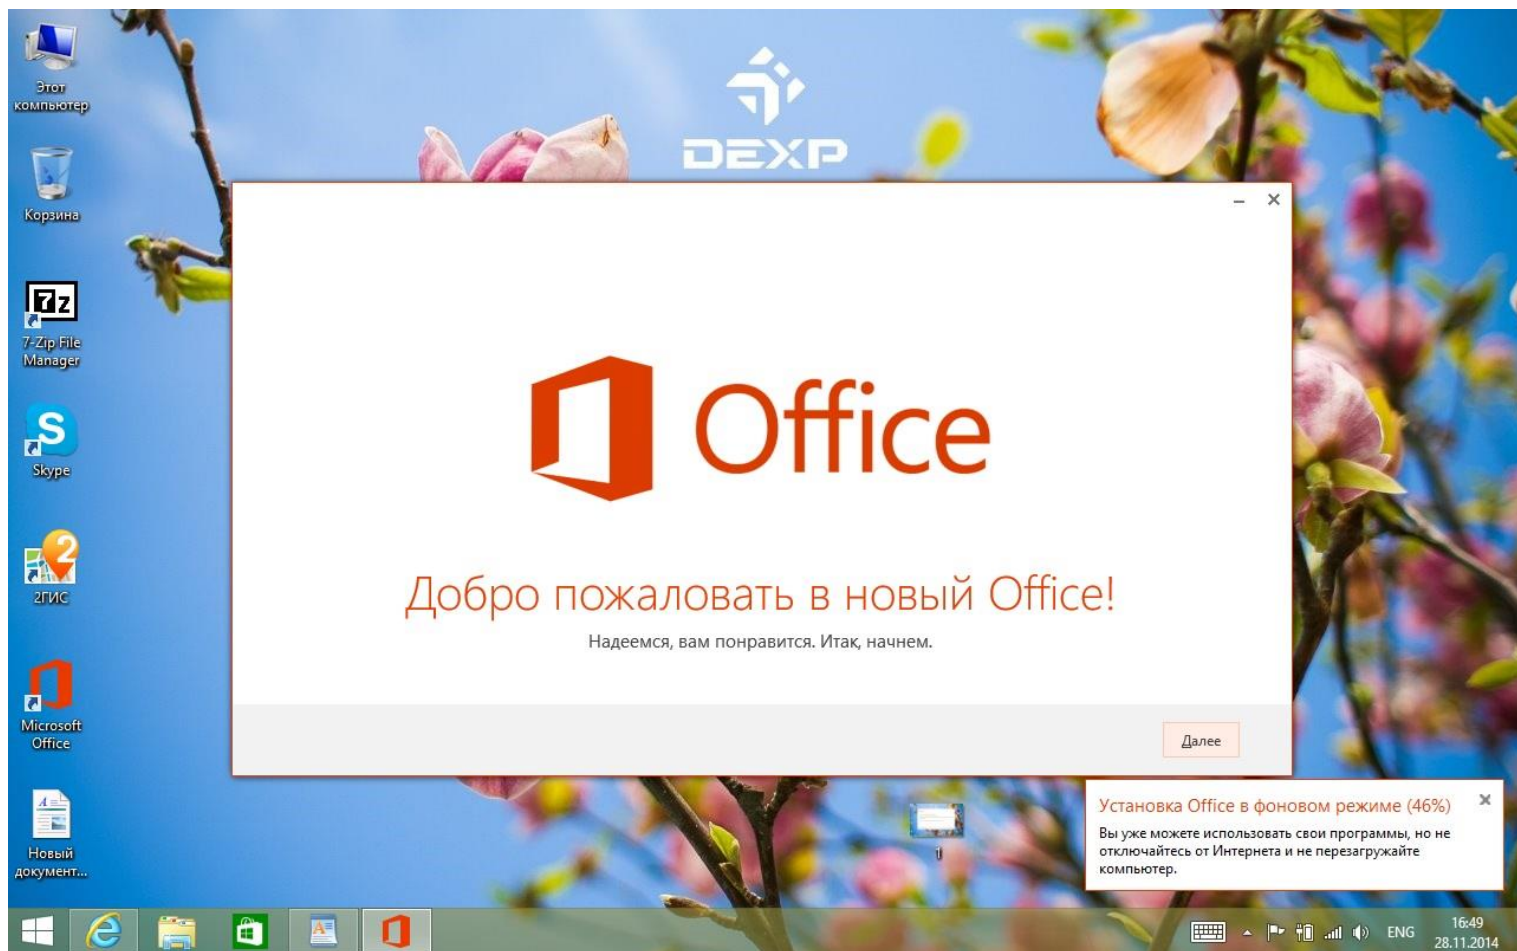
Этот компьютер

Корзина

7-Zip File Manager

Skype

2ГИС

Microsoft Office

Новый документ...

DEXP

Office

Добро пожаловать в новый Office!

Надеемся, вам понравится. Итак, начнем.

Далее

Установка Office в фоновом режиме (46%)

Вы уже можете использовать свои программы, но не отключайтесь от Интернета и не перезагружайте компьютер.

ENG 16:49 28.11.2014